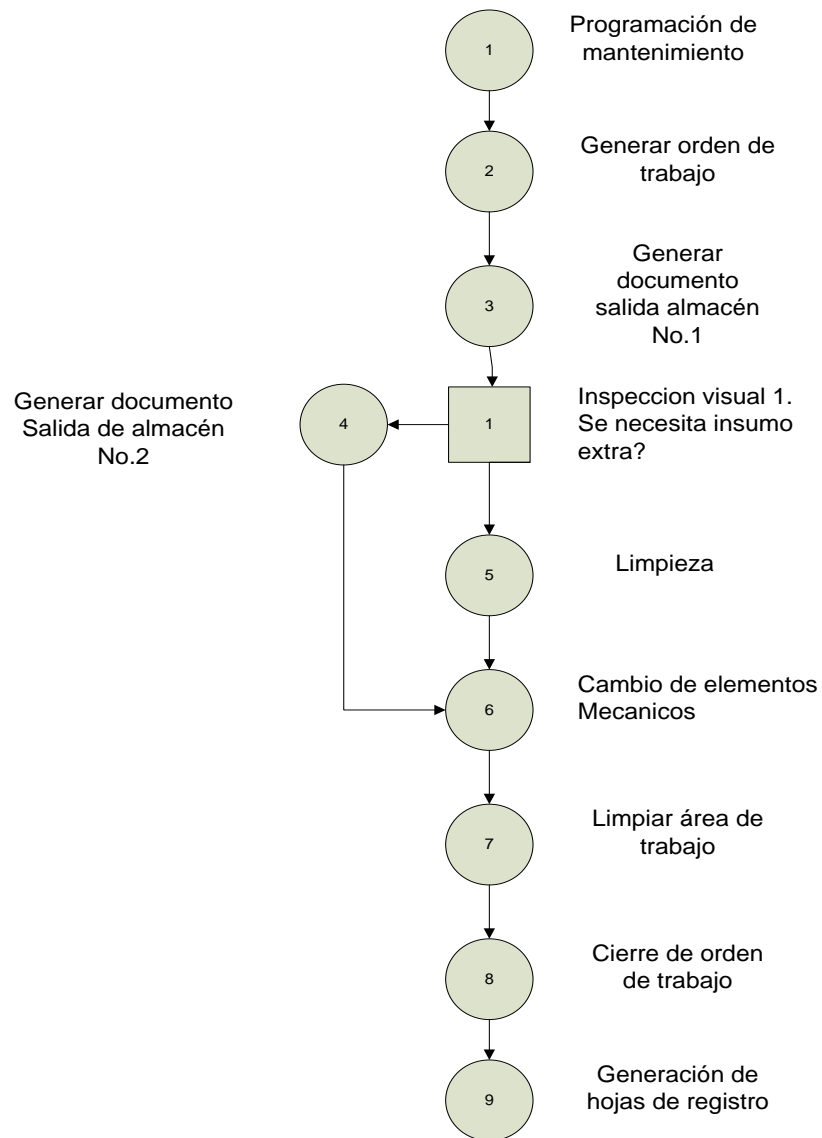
1
Programación de mantenimiento

2
Generar orden de trabajo

3
Generar documento salida almacén No.1

Generar documento Salida de almacén No.2

4

1
Inspeccion visual 1. Se necesita insumo extra?

5
Limpieza

6
Cambio de elementos Mecanicos

7
Limpiar área de trabajo

8
Cierre de orden de trabajo

9
Generación de hojas de registro